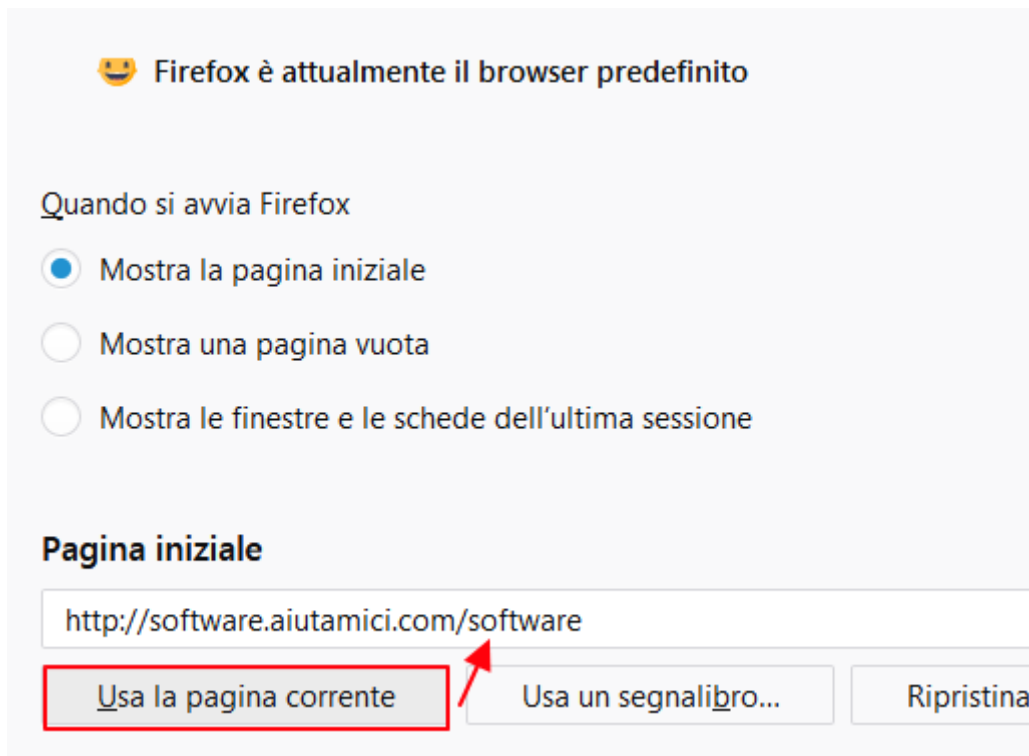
Firefox è attualmente il browser predefinito

Quando si avvia Firefox

Mostra la pagina iniziale

Mostra una pagina vuota

Mostra le finestre e le schede dell'ultima sessione

Pagina iniziale

http://software.aiutamici.com/software

Usa la pagina corrente

Usa un segnalibro...

Ripristina